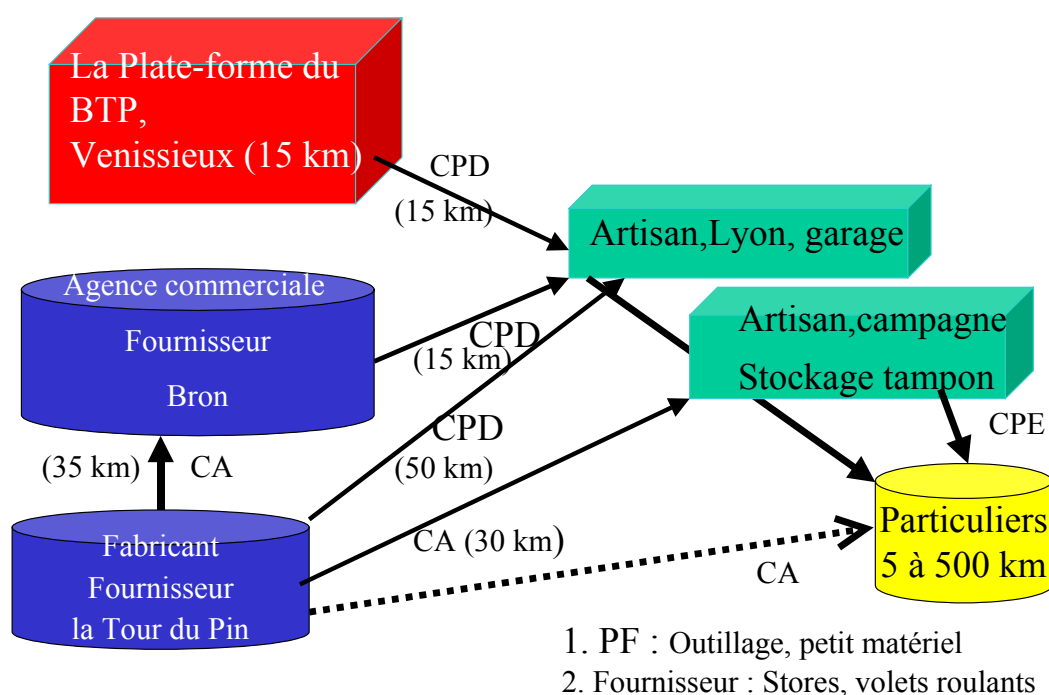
La Plate-forme du BTP, Venissieux (15 km)

CPD (15 km)

Artisan,Lyon, garage

Agence commerciale Fournisseur Bron

CPD (15 km)

Artisan,campagne Stockage tampon

CPD (50 km)

CPE

(35 km) CA

Fabricant Fournisseur la Tour du Pin

CA (30 km)

CA

Particuliers 5 à 500 km

1. PF : Outillage, petit matériel
2. Fournisseur : Stores, volets roulants